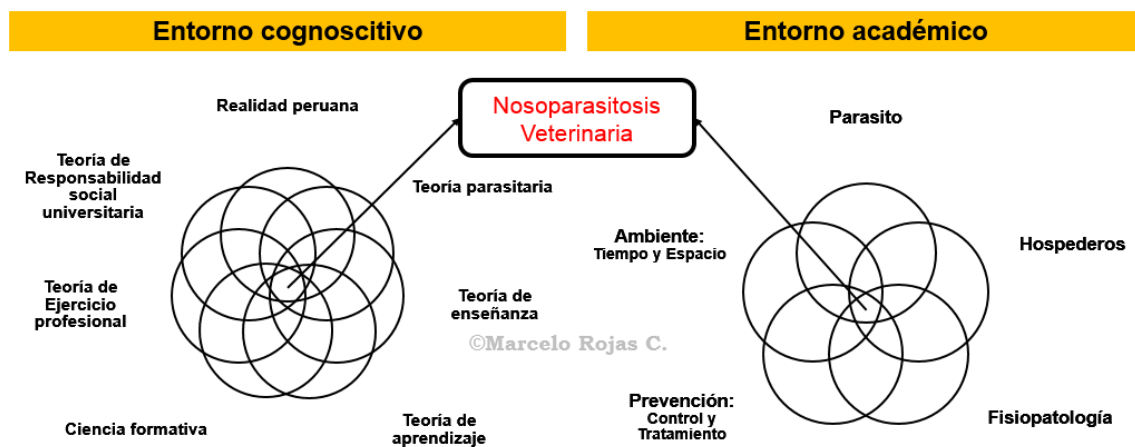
Entorno cognoscitivo

Entorno académico

Nosoparasitosis Veterinaria

Realidad peruana

Teoría de Responsabilidad social universitaria

Teoría parasitaria

Teoría de Ejercicio profesional

Teoría de enseñanza

Ciencia formativa

Teoría de aprendizaje

©Marcelo Rojas C.

Parasito

Ambiente: Tiempo y Espacio

Hospederos

Prevención: Control y Tratamiento

Fisiopatología